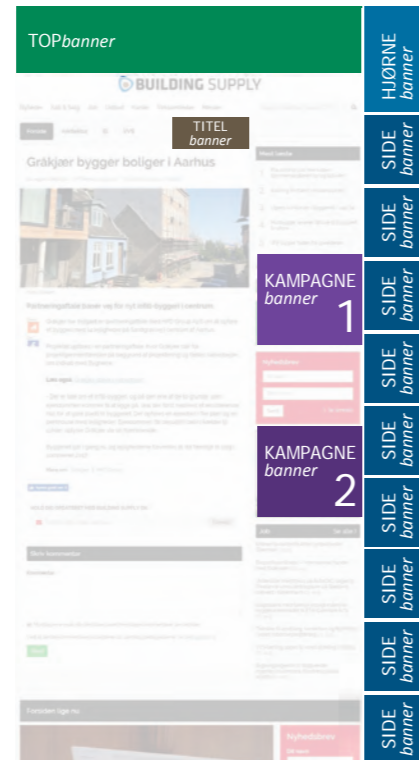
TOPbanner

HJØRNE banner

BUILDING SUPPLY

TITEL banner

Gråkjær bygger boliger i Aarhus

SIDE banner

SIDE banner

KAMPAGNE banner 1

SIDE banner

SIDE banner

SIDE banner

KAMPAGNE banner 2

SIDE banner

SIDE banner

SIDE banner

SIDE banner